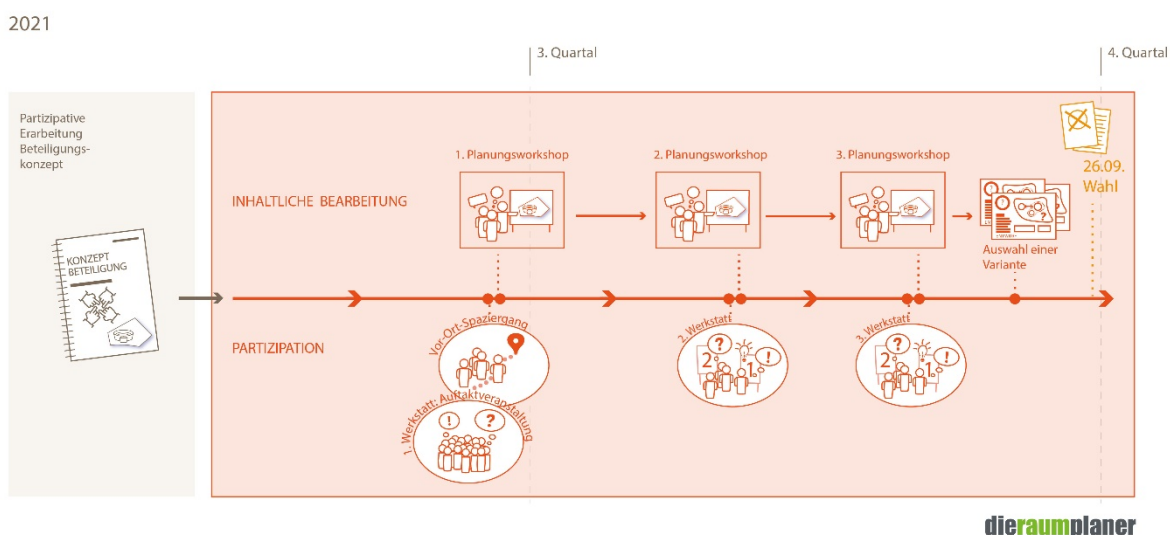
2021

3. Quartal

4. Quartal

Partizipative Erarbeitung Beteiligungskonzept

KONZEPT BETEILIGUNG

INHALTLICHE BEARBEITUNG

1. Planungsworkshop

2. Planungsworkshop

3. Planungsworkshop

Auswahl einer Variante

26.09. Wahl

PARTIZIPATION

Vor-Ort-Spaziergang

1. Werkstatt: Auftaktveranstaltung

2. Werkstatt

3. Werkstatt

dieraumplaner